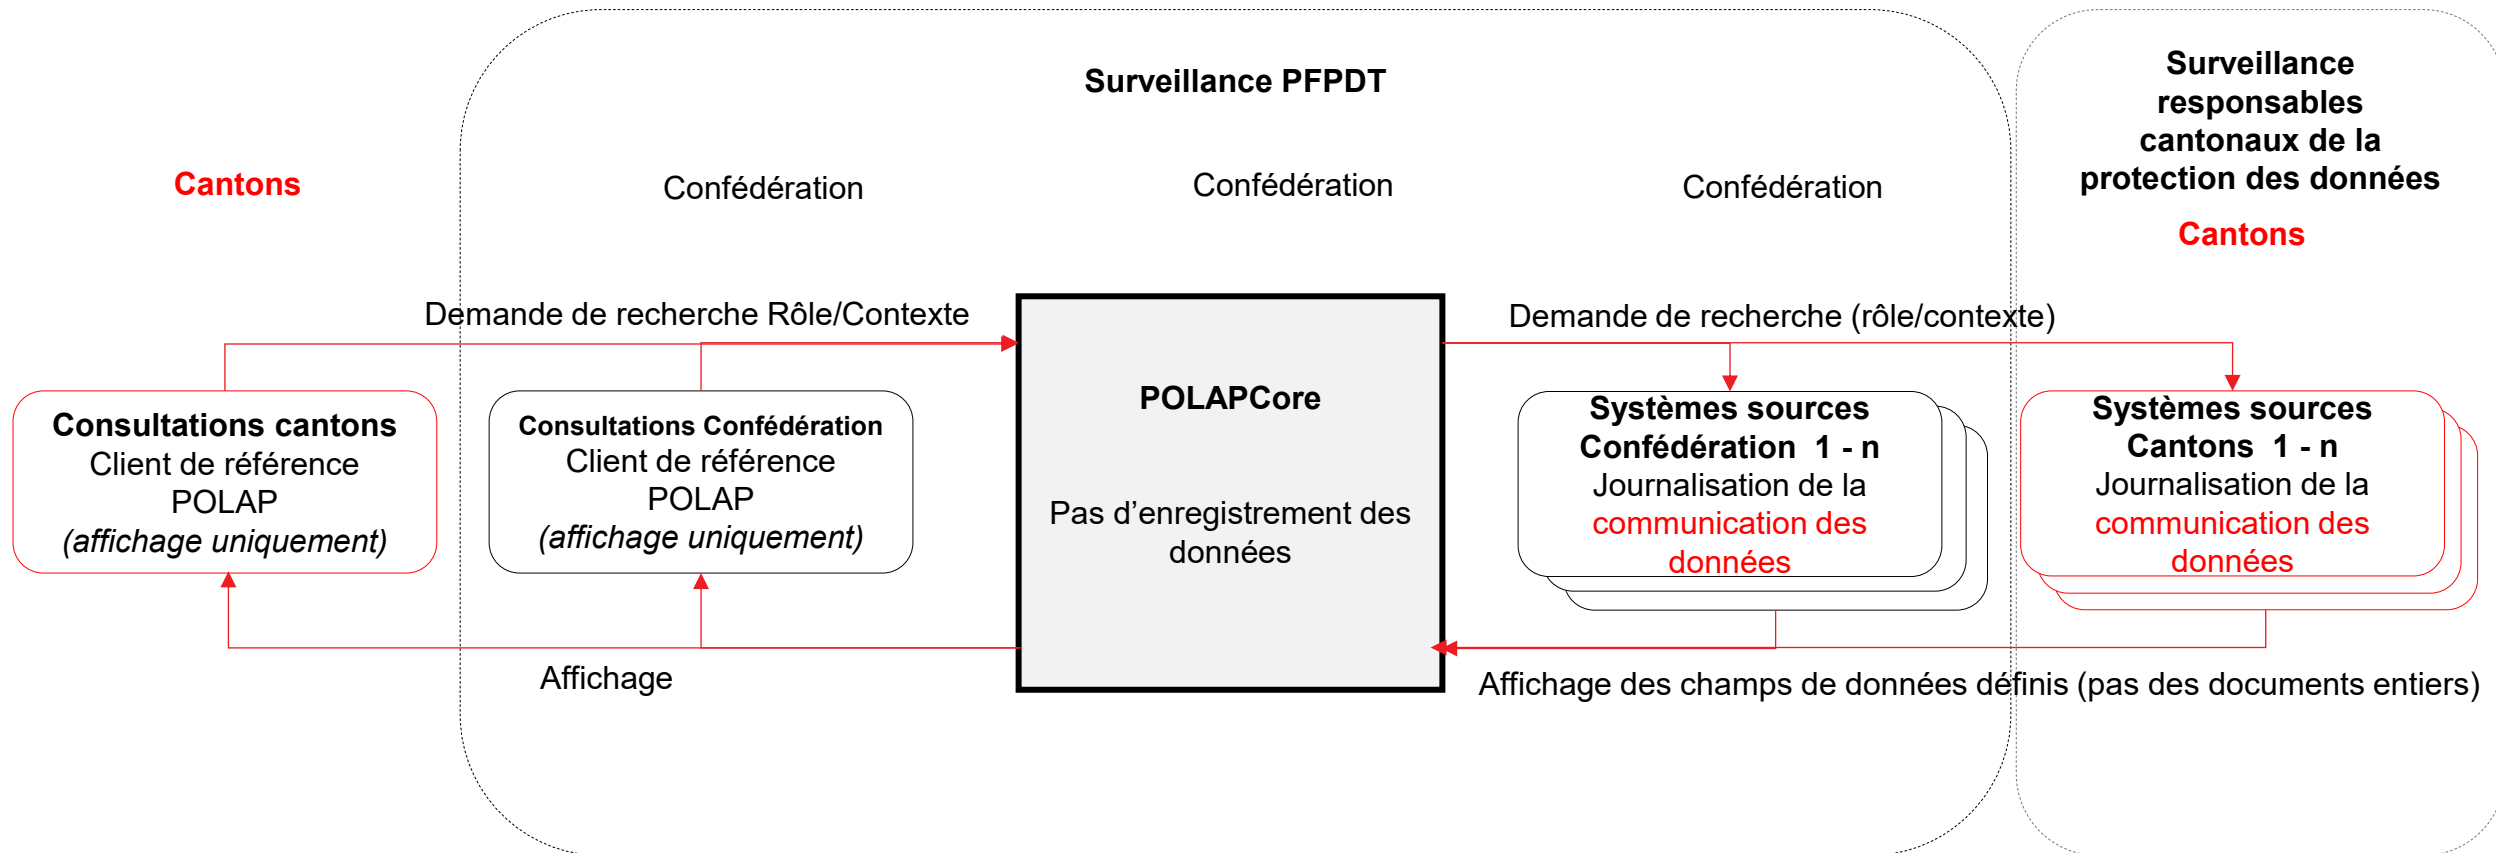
Surveillance PFPDT

Surveillance responsables cantonaux de la protection des données

Cantons

Cantons

Confédération

Confédération

Confédération

Demande de recherche Rôle/Contexte

Demande de recherche (rôle/contexte)

Consultations cantons
Client de référence POLAP
(affichage uniquement)

Consultations Confédération
Client de référence POLAP
(affichage uniquement)

POLAPCore

Pas d’enregistrement des données

Systèmes sources Confédération 1 - n
Journalisation de la communication des données

Systèmes sources Cantons 1 - n
Journalisation de la communication des données

Affichage

Affichage des champs de données définis (pas des documents entiers)